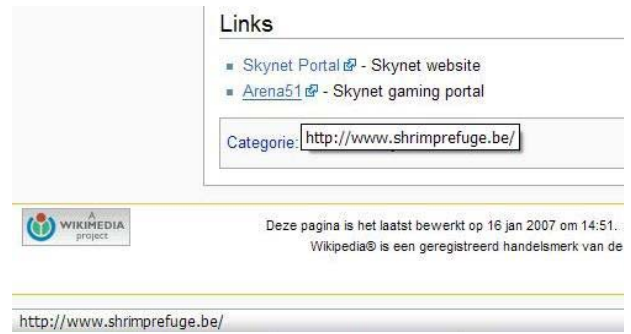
Links

- Skynet Portal - Skynet website
- Arena51 - Skynet gaming portal

Categorie: http://www.shrimprefuge.be/

A WIKIMEDIA project

Deze pagina is het laatst bewerkt op 16 jan 2007 om 14:51.
Wikipedia® is een geregistreerd handelsmerk van de

http://www.shrimprefuge.be/